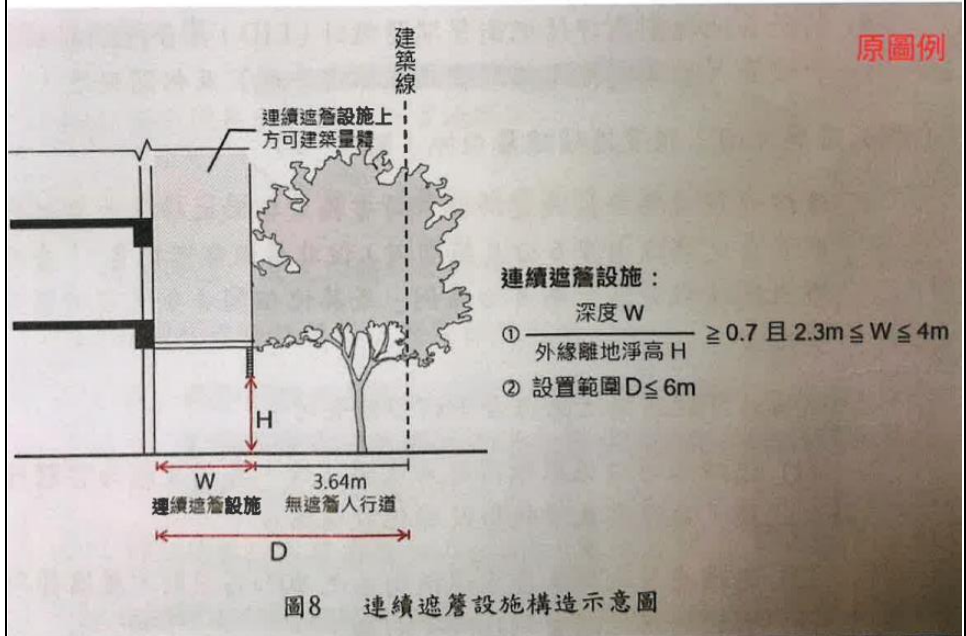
原圖例

建築線

連續遮簷設施上方可建築量體

連續遮簷設施：

① $\frac{深度 W}{外緣離地淨高 H} \geqq 0.7$ 且 $2.3m \leqq W \leqq 4m$

② 設置範圍 $D \leqq 6m$

H

W

連續遮簷設施

3.64m

無遮簷人行道

D

圖8　連續遮簷設施構造示意圖